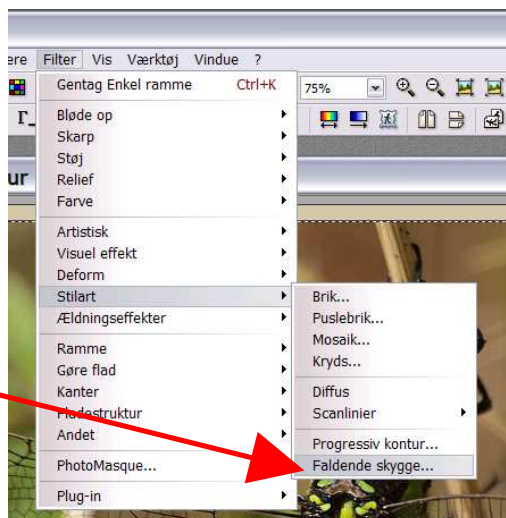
ere Filter Vis Værktøj Vindue ?

Gentag Enkel ramme Ctrl+K

75%

Bløde op
Skarp
Støj
Relief
Farve

Artistisk
Visuel effekt
Deform
Stilart
Ældningseffekter

Ramme
Gøre flad
Kanter
Fladestruktur
Andet

PhotoMasque...

Plug-in

ur

Brik...
Puslebrik...
Mosaik...
Kryds...

Diffus
Scanlinier

Progressiv kontur...
Faldende skygge...